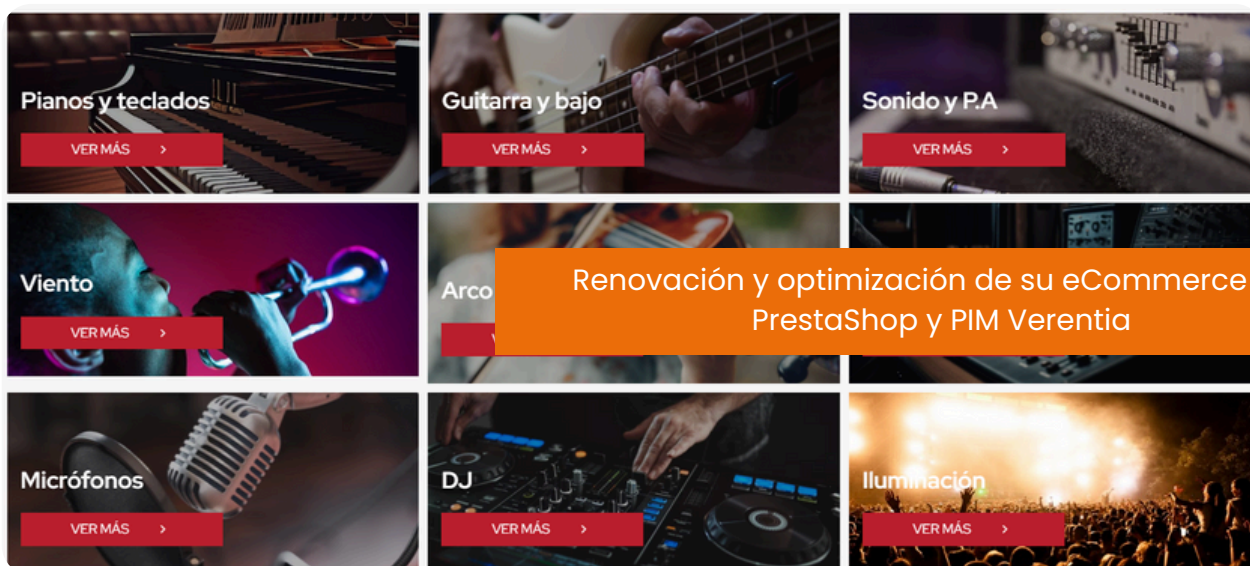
Pianos y teclados
VER MÁS >

Guitarra y bajo
VER MÁS >

Sonido y P.A
VER MÁS >

Viento
VER MÁS >

Arco

Renovación y optimización de su eCommerce PrestaShop y PIM Verentia

Micrófonos
VER MÁS >

DJ
VER MÁS >

Iluminación
VER MÁS >